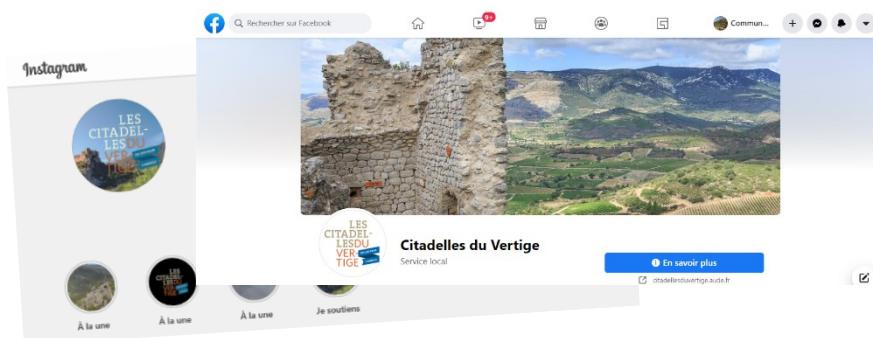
Instagram

LES CITADEL-LESDU VER-TIGE

LES CITADEL-LESDU VER-TIGE

À la une

À la une

À la une

Je soutiens

Rechercher sur Facebook

9+

Commun...

+

LES CITADEL-LESDU VER-TIGE

Citadelles du Vertige

Service local

En savoir plus

citadellesduvertige.aude.fr